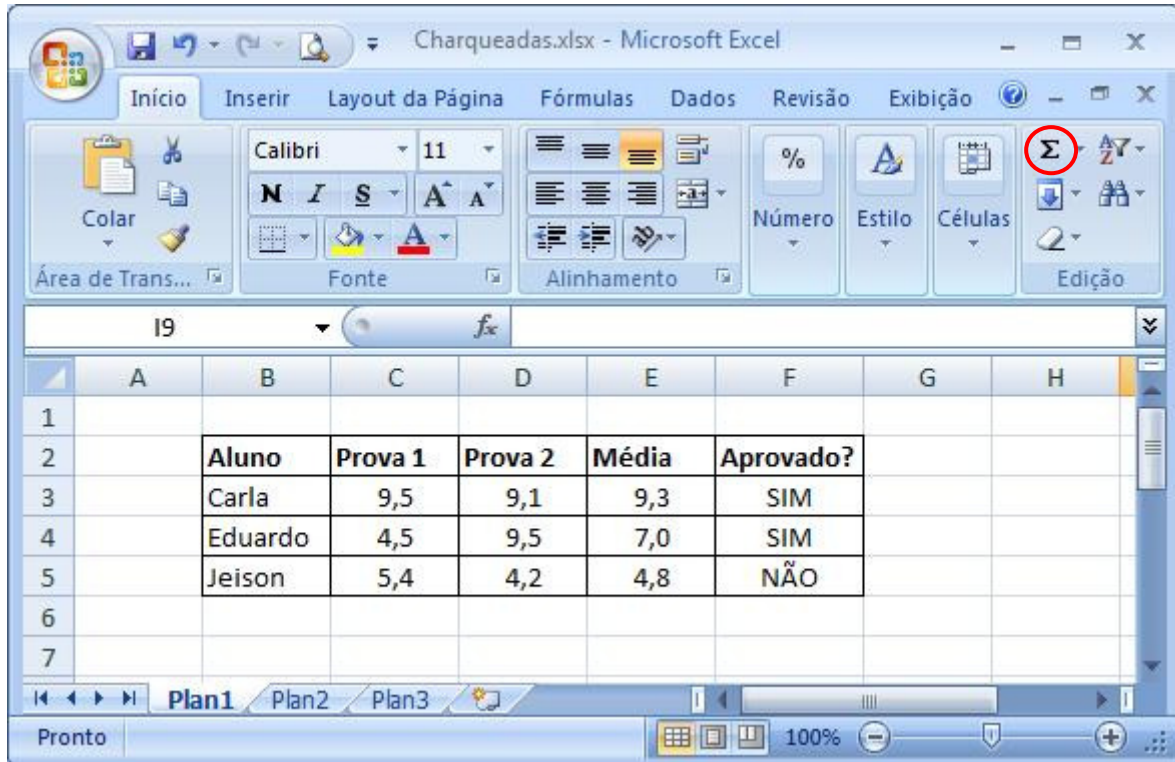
Charqueadas.xlsx - Microsoft Excel

Início Inserir Layout da Página Fórmulas Dados Revisão Exibição

Colar
Área de Trans...

Calibri 11
N I S A A
Fonte

Alinhamento

%
Número

Estilo

Células

Σ
Edição

I9 $f_x$

| | A | B | C | D | E | F | G | H |
|---|---|---|---|---|---|---|---|---|
| 1 | | | | | | | | |
| 2 | | Aluno | Prova 1 | Prova 2 | Média | Aprovado? | | |
| 3 | | Carla | 9,5 | 9,1 | 9,3 | SIM | | |
| 4 | | Eduardo | 4,5 | 9,5 | 7,0 | SIM | | |
| 5 | | Jeison | 5,4 | 4,2 | 4,8 | NÃO | | |
| 6 | | | | | | | | |
| 7 | | | | | | | | |

Plan1 Plan2 Plan3

Pronto 100%